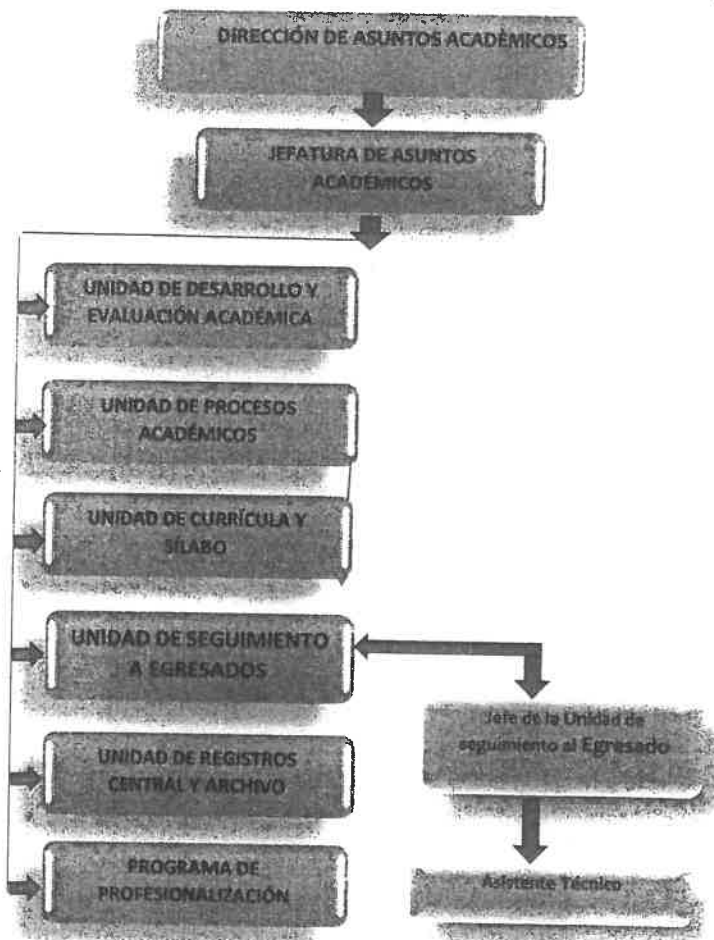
DIRECCIÓN DE ASUNTOS ACADÉMICOS

JEFATURA DE ASUNTOS ACADÉMICOS

UNIDAD DE DESARROLLO Y EVALUACIÓN ACADÉMICA

UNIDAD DE PROCESOS ACADÉMICOS

UNIDAD DE CURRÍCULA Y SÍLABO

UNIDAD DE SEGUIMIENTO A EGRESADOS

Jefe de la Unidad de seguimiento al Egresado

UNIDAD DE REGISTROS CENTRAL Y ARCHIVO

PROGRAMA DE PROFESIONALIZACIÓN

Asistente Técnico